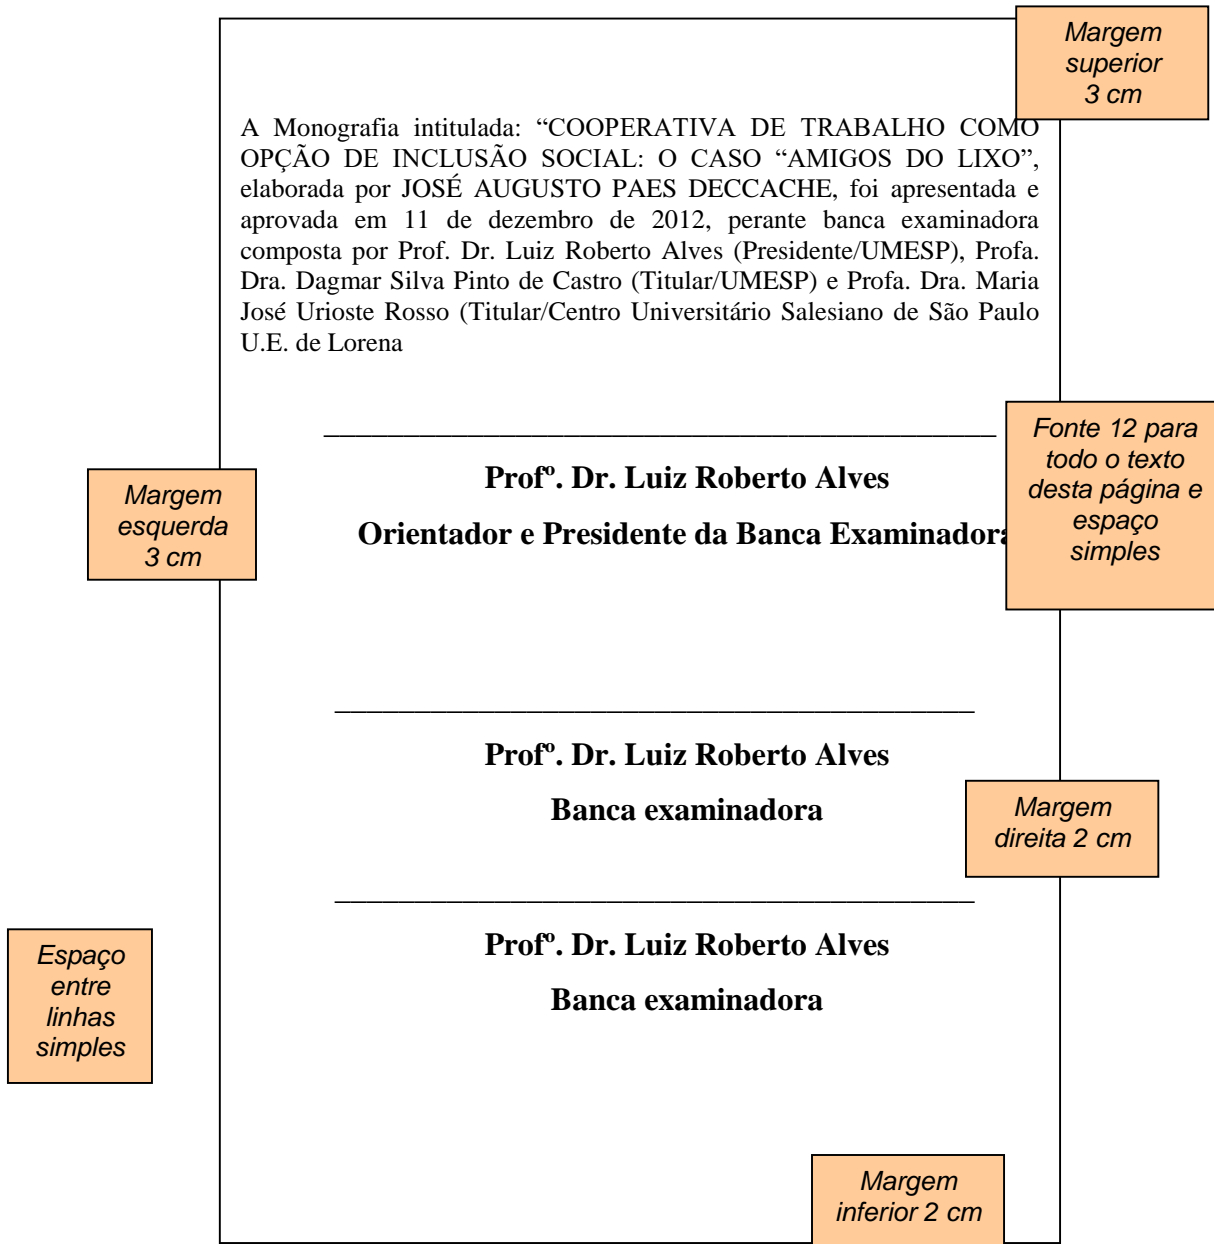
Margem superior 3 cm

A Monografia intitulada: “COOPERATIVA DE TRABALHO COMO OPÇÃO DE INCLUSÃO SOCIAL: O CASO “AMIGOS DO LIXO”, elaborada por JOSÉ AUGUSTO PAES DECCACHE, foi apresentada e aprovada em 11 de dezembro de 2012, perante banca examinadora composta por Prof. Dr. Luiz Roberto Alves (Presidente/UMESP), Profa. Dra. Dagmar Silva Pinto de Castro (Titular/UMESP) e Profa. Dra. Maria José Urioste Rosso (Titular/Centro Universitário Salesiano de São Paulo U.E. de Lorena

Fonte 12 para todo o texto desta página e espaço simples

Margem esquerda 3 cm

_______________________________________________

**Profº. Dr. Luiz Roberto Alves**

**Orientador e Presidente da Banca Examinador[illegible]**

_______________________________________________

**Profº. Dr. Luiz Roberto Alves**

**Banca examinadora**

Margem direita 2 cm

_______________________________________________

**Profº. Dr. Luiz Roberto Alves**

**Banca examinadora**

Espaço entre linhas simples

Margem inferior 2 cm